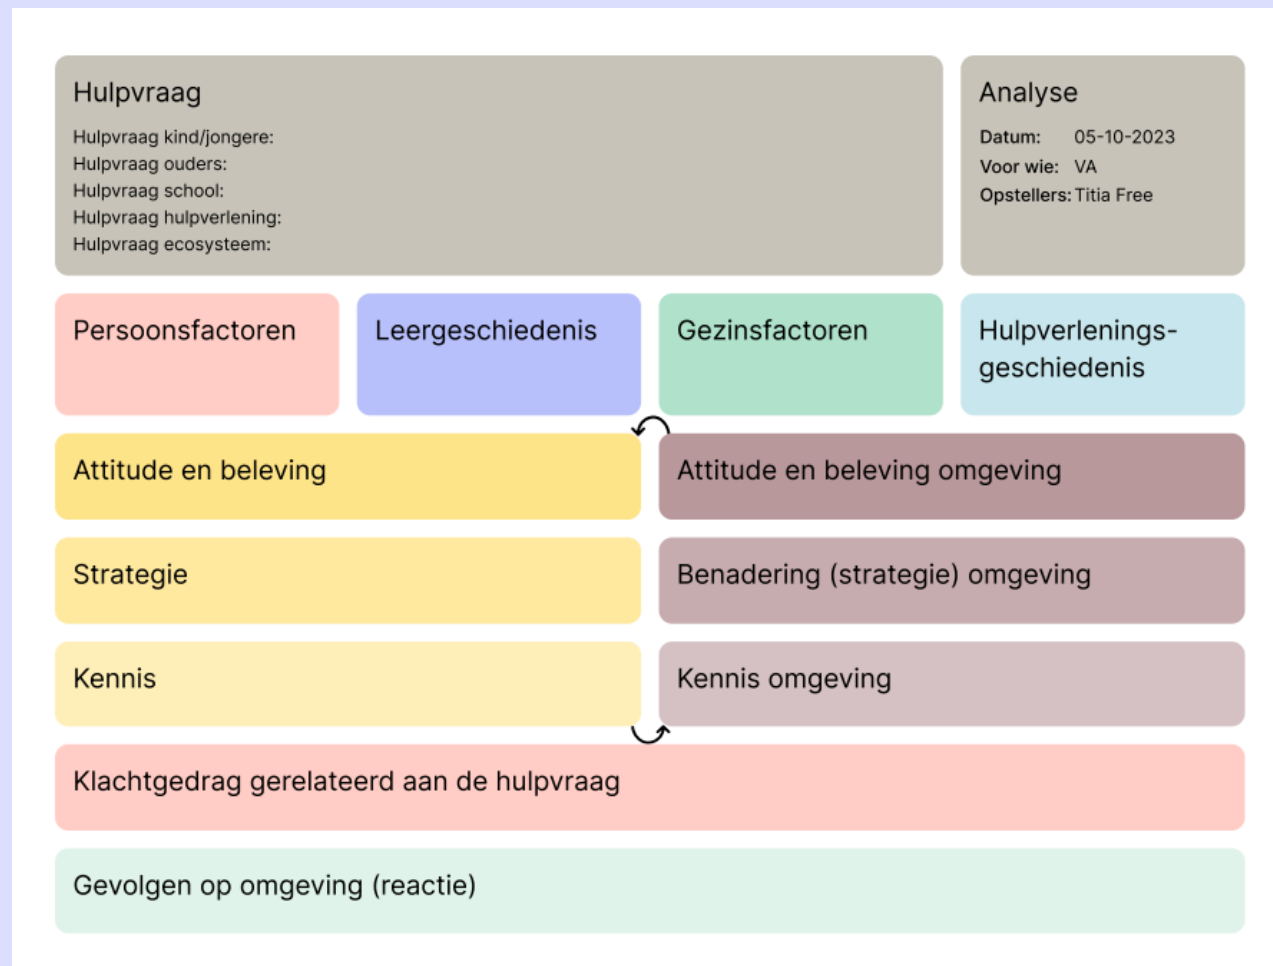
Hulpvraag

Hulpvraag kind/jongere:
Hulpvraag ouders:
Hulpvraag school:
Hulpvraag hulpverlening:
Hulpvraag ecosysteem:

Analyse

Datum: 05-10-2023
Voor wie: VA
Opstellers: Titia Free

Persoonsfactoren

Leergeschiedenis

Gezinsfactoren

Hulpverleningsgeschiedenis

Attitude en beleving

Attitude en beleving omgeving

Strategie

Benadering (strategie) omgeving

Kennis

Kennis omgeving

Klachtgedrag gerelateerd aan de hulpvraag

Gevolgen op omgeving (reactie)